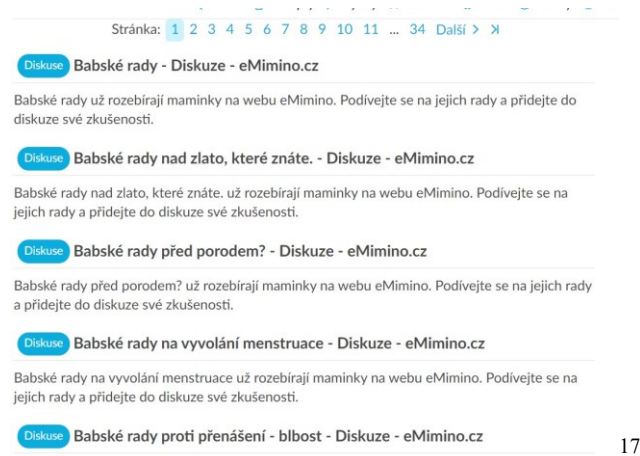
Stránka: 1 2 3 4 5 6 7 8 9 10 11 ... 34 Další > >|

Diskuse Babské rady - Diskuze - eMimino.cz

Babské rady už rozebírají maminky na webu eMimino. Podívejte se na jejich rady a přidejte do diskuze své zkušenosti.

Diskuse Babské rady nad zlato, které znáte. - Diskuze - eMimino.cz

Babské rady nad zlato, které znáte. už rozebírají maminky na webu eMimino. Podívejte se na jejich rady a přidejte se do diskuze své zkušenosti.

Diskuse Babské rady před porodem? - Diskuze - eMimino.cz

Babské rady před porodem? už rozebírají maminky na webu eMimino. Podívejte se na jejich rady a přidejte do diskuze své zkušenosti.

Diskuse Babské rady na vyvolání menstruace - Diskuze - eMimino.cz

Babské rady na vyvolání menstruace už rozebírají maminky na webu eMimino. Podívejte se na jejich rady a přidejte do diskuze své zkušenosti.

Diskuse Babské rady proti přenášení - blbost - Diskuze - eMimino.cz

17